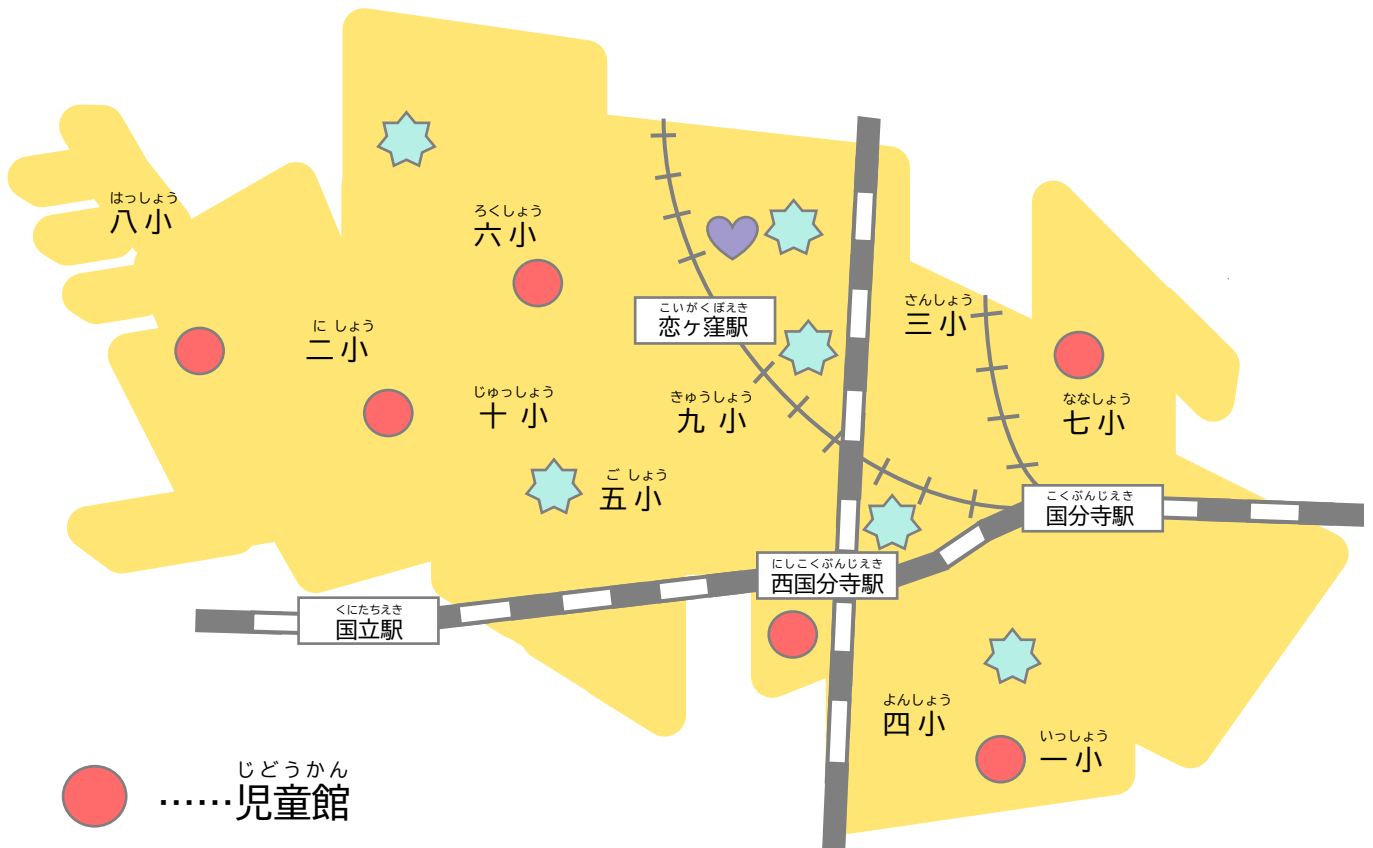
はっしょう
八小

ろくしょう
六小

にしょう
二小

じゅっしょう
十小

こいがくぼえき
恋ヶ窪駅

きゅうしょう
九小

さんしょう
三小

ななしょう
七小

ごしょう
五小

こくぶんじえき
国分寺駅

にしこくぶんじえき
西国分寺駅

くにたちえき
国立駅

よんしょう
四小

いっしょう
一小

じどうかん
……児童館